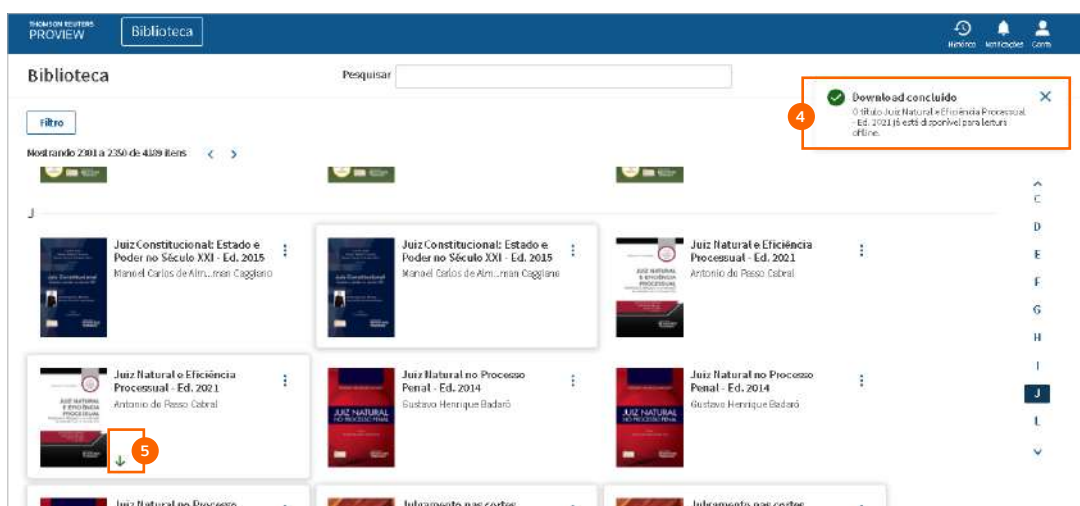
THOMSON REUTERS
PROVIEW

Biblioteca

Histórico Notificações Conta

Biblioteca

Pesquisar

Download concluído
O título Juiz Natural e Eficiência Processual - Ed. 2021 já está disponível para leitura offline.

4

Filtro

Mostrando 2301 a 2350 de 4129 itens

J

Juiz Constitucional: Estado e Poder no Século XXI - Ed. 2015
Manoel Carlos de Alm...man Caggiano

Juiz Constitucional: Estado e Poder no Século XXI - Ed. 2015
Manoel Carlos de Alm...man Caggiano

Juiz Natural e Eficiência Processual - Ed. 2021
Antonio do Passo Cabral

Juiz Natural e Eficiência Processual - Ed. 2021
Antonio do Passo Cabral

5

Juiz Natural no Processo Penal - Ed. 2014
Gustavo Henrique Badaró

Juiz Natural no Processo Penal - Ed. 2014
Gustavo Henrique Badaró

Juiz Natural no Processo

Julgamento nas cortes

Julgamento nas cortes

C
D
E
F
G
H
I
J
L